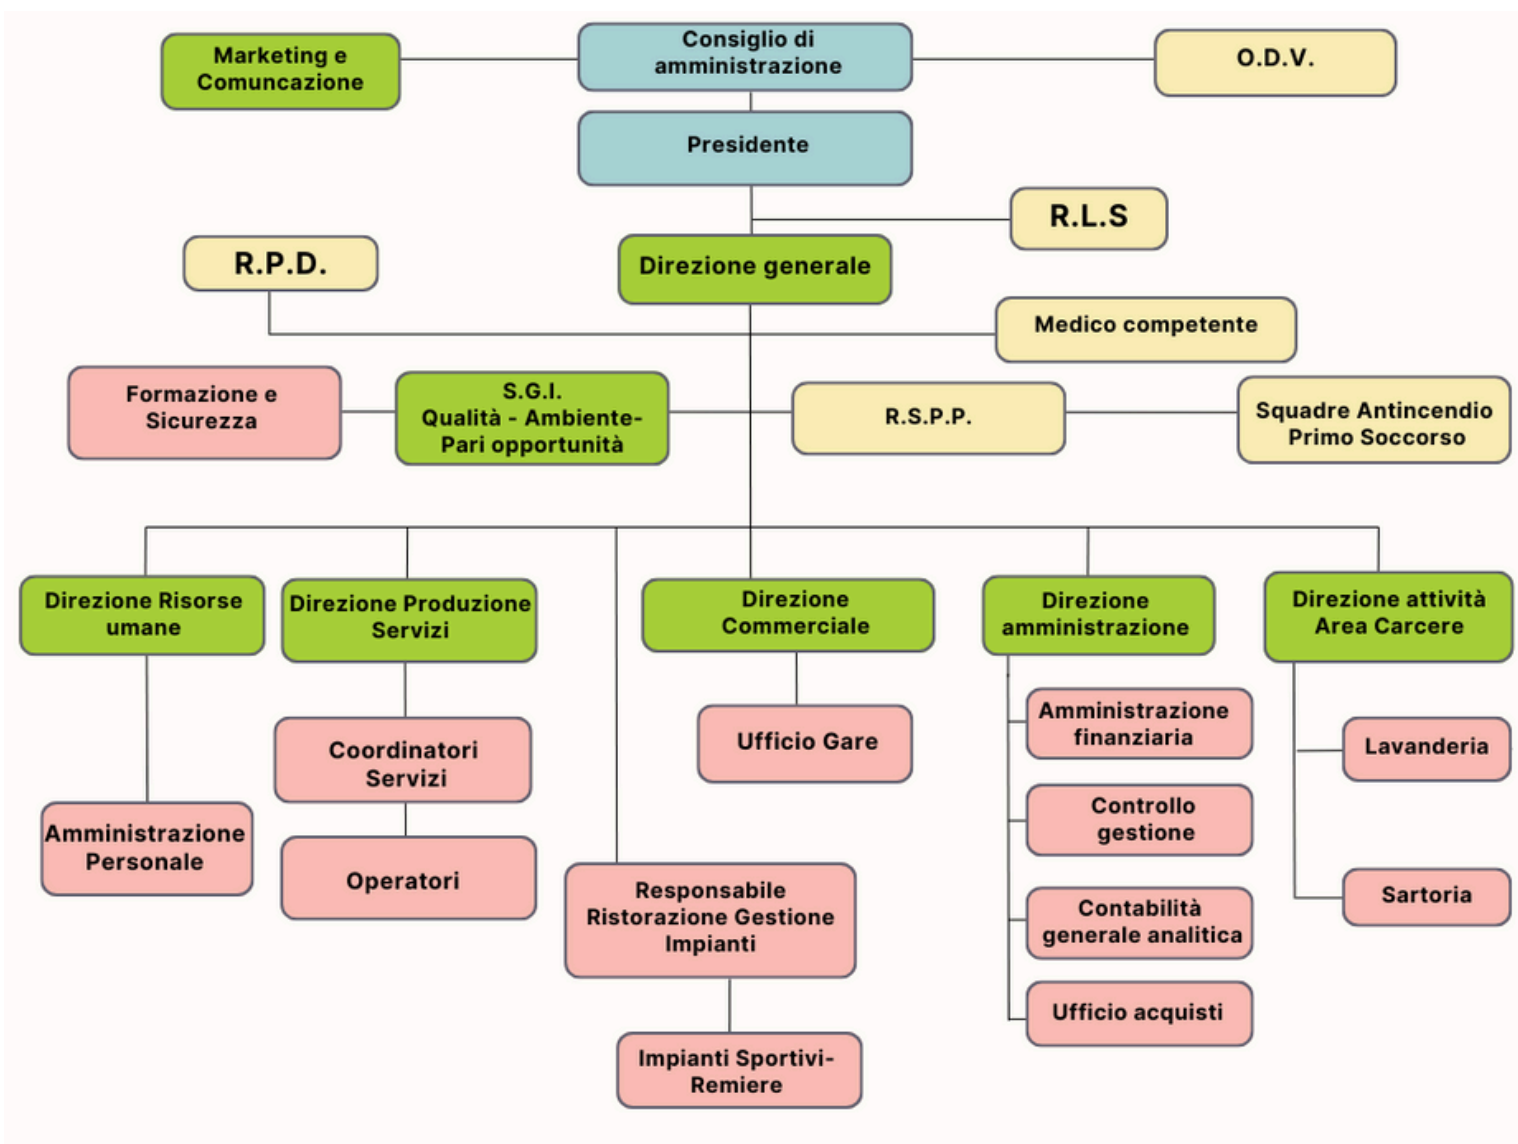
Marketing e Comuncazione

Consiglio di amministrazione

O.D.V.

Presidente

R.L.S

R.P.D.

Direzione generale

Medico competente

Formazione e Sicurezza

S.G.I. Qualità - Ambiente- Pari opportunità

R.S.P.P.

Squadre Antincendio Primo Soccorso

Direzione Risorse umane

Direzione Produzione Servizi

Direzione Commerciale

Direzione amministrazione

Direzione attività Area Carcere

Coordinatori Servizi

Ufficio Gare

Amministrazione finanziaria

Lavanderia

Controllo gestione

Amministrazione Personale

Operatori

Responsabile Ristorazione Gestione Impianti

Contabilità generale analitica

Sartoria

Ufficio acquisti

Impianti Sportivi- Remiere